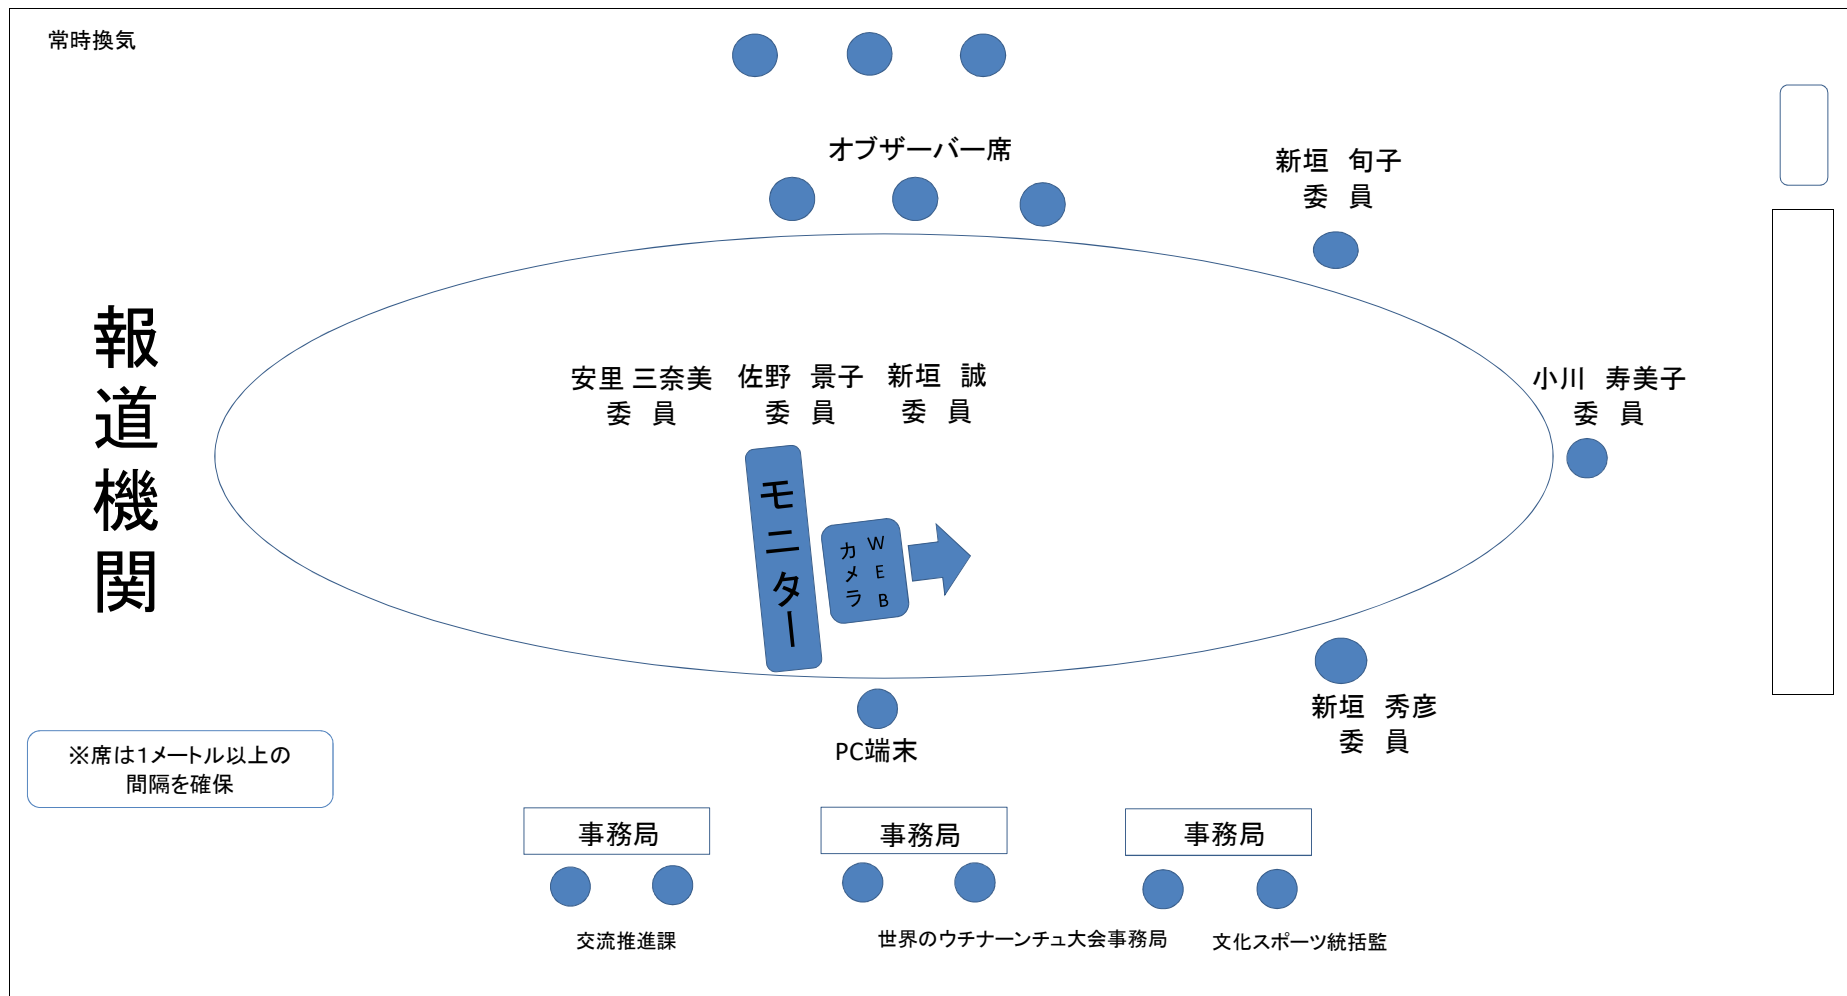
常時換気

オブザーバー席

新垣　旬子
委　員

報道機関

安里 三奈美
委　員

佐野　景子
委　員

新垣　誠
委　員

小川　寿美子
委　員

モニター

WEBカメラ

新垣　秀彦
委　員

PC端末

※席は1メートル以上の
間隔を確保

事務局

事務局

事務局

交流推進課

世界のウチナーンチュ大会事務局

文化スポーツ統括監